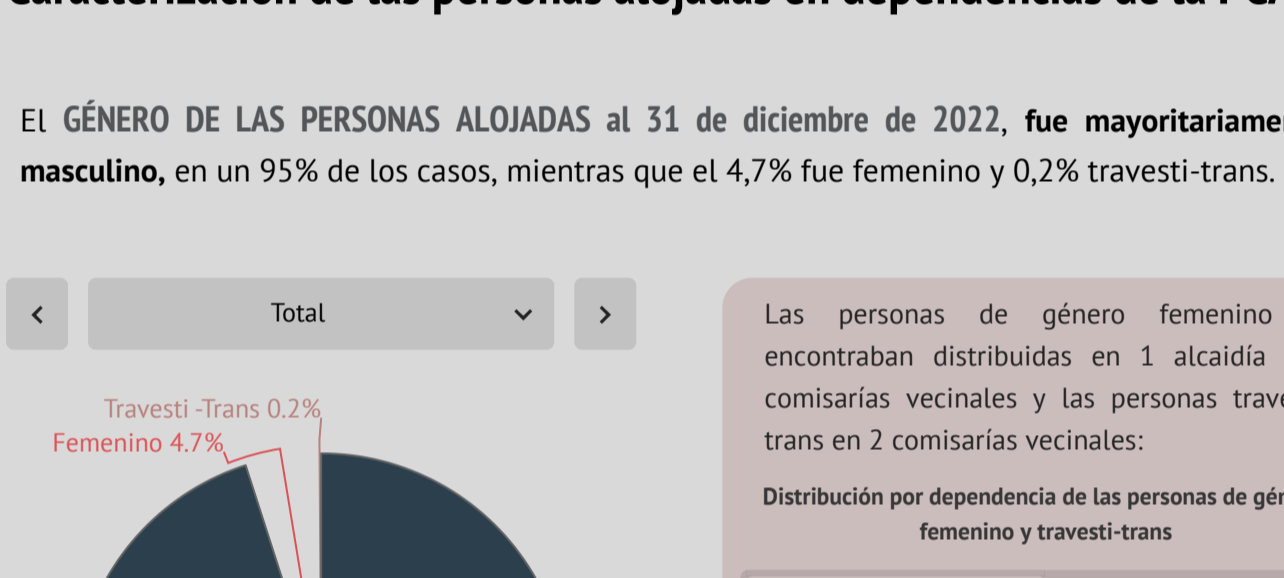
El GÉNERO DE LAS PERSONAS ALOJADAS al 31 de diciembre de 2022, fue mayoritariame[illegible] masculino, en un 95% de los casos, mientras que el 4,7% fue femenino y 0,2% travesti-trans.

<

Total

>

Travesti -Trans 0.2%

Femenino 4.7%

Las personas de género femenino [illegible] encontraban distribuidas en 1 alcaidía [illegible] comisarías vecinales y las personas trave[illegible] trans en 2 comisarías vecinales:

Distribución por dependencia de las personas de gé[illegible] femenino y travesti-trans